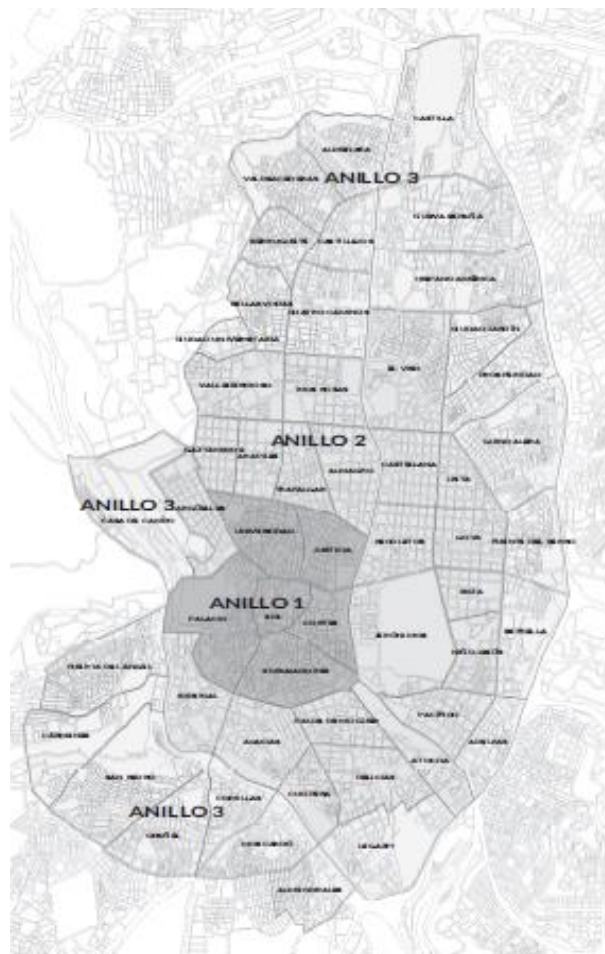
CASTILLA

VALDEACEDERAS

ANILLO 3

NUEVA ESPAÑA

HISPANOAMÉRICA

CIUDAD LINEAL

ANILLO 2

CASTELLANA

ANILLO 3

CASA DE CAMPO

UNIVERSIDAD

JUSTICIA

ANILLO 1

PALACIO

SOL

CORTES

JERÓNIMOS

EMBAJADORES

ACACIAS

ANILLO 3

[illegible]